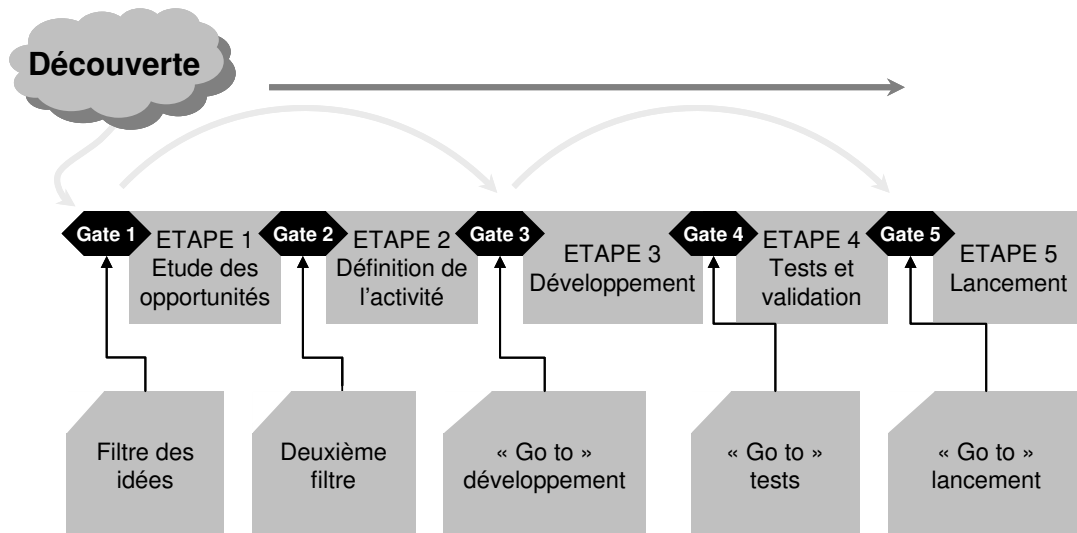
Découverte

Gate 1

ETAPE 1
Etude des opportunités

Gate 2

ETAPE 2
Définition de l'activité

Gate 3

ETAPE 3
Développement

Gate 4

ETAPE 4
Tests et validation

Gate 5

ETAPE 5
Lancement

Filtre des idées

Deuxième filtre

« Go to » développement

« Go to » tests

« Go to » lancement